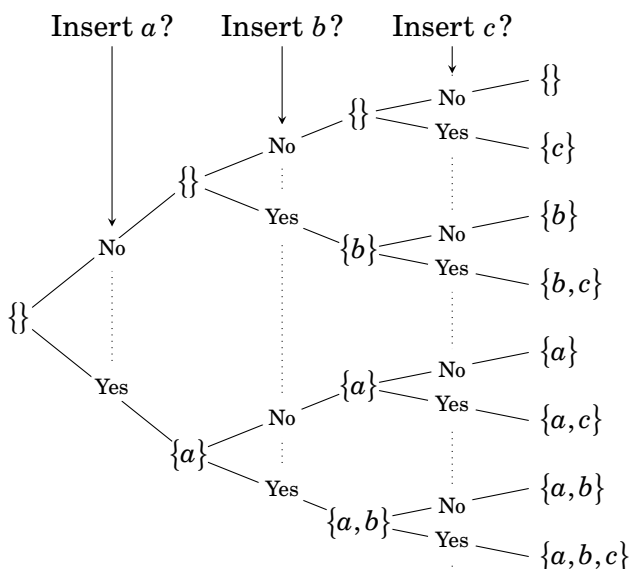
Insert $a$? Insert $b$? Insert $c$?

$\{\}$

No

Yes

$\{\}$

$\{a\}$

No

Yes

No

Yes

$\{\}$

$\{b\}$

$\{a\}$

$\{a,b\}$

No

Yes

No

Yes

No

Yes

No

Yes

$\{\}$

$\{c\}$

$\{b\}$

$\{b,c\}$

$\{a\}$

$\{a,c\}$

$\{a,b\}$

$\{a,b,c\}$